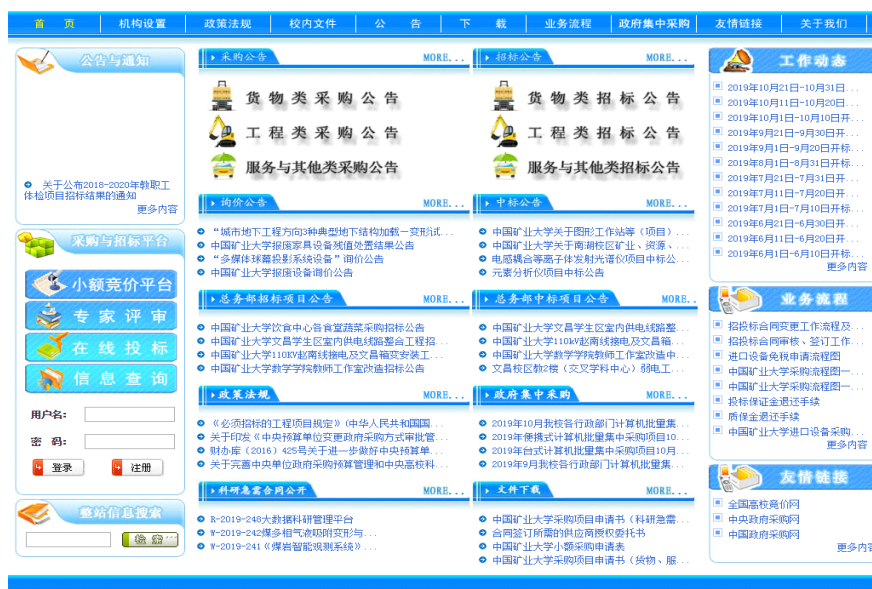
首 页 | 机构设置 | 政策法规 | 校内文件 | 公 告 | 下 载 | 业务流程 | 政府集中采购 | 友情链接 | 关于我们

公告与通知

关于公布2018-2020年教职工体检项目招标结果的通知

更多内容

采购与招标平台

小额竞价平台

专家评审

在线投标

信息查询

用户名:

密 码:

登录 注册

整站信息搜索

检索

采购公告 MORE...

货物类采购公告

工程类采购公告

服务与其他类采购公告

招标公告 MORE...

货物类招标公告

工程类招标公告

服务与其他类招标公告

询价公告 MORE...

"城市地下工程方向3种典型地下结构加载一变形试...

中国矿业大学报废家具设备残值处置结果公告

"多媒体球幕投影系统设备"询价公告

中国矿业大学报废设备询价公告

中标公告 MORE...

中国矿业大学关于图形工作站等(项目)...

中国矿业大学关于南湖校区矿业、资源、...

电感耦合等离子体发射光谱仪项目中标公...

元素分析仪项目中标公告

总务部招标项目公告 MORE...

中国矿业大学饮食中心各食堂蔬菜采购招标公告

中国矿业大学文昌学生区室内供电线路整合工程招...

中国矿业大学110KV赵南线接电及文昌箱变安装工...

中国矿业大学数学学院教师工作室改造招标公告

总务部中标项目公告 MORE...

中国矿业大学文昌学生区室内供电线路整...

中国矿业大学110kV赵南线接电及文昌箱...

中国矿业大学数学学院教师工作室改造中...

文昌校区数d楼(英文学科中心)弱电工...

政策法规 MORE...

《必须招标的工程项目规定》(中华人民共和国国...

关于印发《中央预算单位变更政府采购方式审批管...

财办库(2016)425号关于进一步做好中央预算单...

关于完善中央单位政府采购预算管理和中央高校科...

政府集中采购 MORE...

2019年10月我校各行政部门计算机批量集...

2019年便携式计算机批量集中采购项目10...

2019年台式计算机批量集中采购项目10月...

2019年9月我校各行政部门计算机批量集...

科研急需合同公开 MORE...

R-2019-248大数据科研管理平台

W-2019-242爆炸相气液两相实验系...

W-2019-241《煤岩智能观测系统》...

文件下载 MORE...

中国矿业大学采购项目申请书(科研急需...

合同签订所需的供应商授权委托书

中国矿业大学小额采购申请表

中国矿业大学采购项目申请书(货物、服...

工作动态

2019年10月21日-10月31日...

2019年10月11日-10月20日...

2019年10月1日-10月10日开...

2019年9月21日-9月30日开...

2019年9月1日-9月20日开标...

2019年8月1日-8月31日开标...

2019年7月21日-7月31日开...

2019年7月11日-7月20日开...

2019年7月1日-7月10日开标...

2019年6月21日-6月30日开...

2019年6月11日-6月20日开...

2019年6月1日-6月10日开标...

更多内容

业务流程

招投标合同变更工作流程及...

招投标合同审核、签订工作...

进口设备免税申请流程图

中国矿业大学采购流程图一...

中国矿业大学采购流程图一...

投标保证金退还手续

质保金退还手续

中国矿业大学进口设备采购...

更多内容

友情链接

全国高校采购网

中央政府采购网

中国政府采购网

更多内容